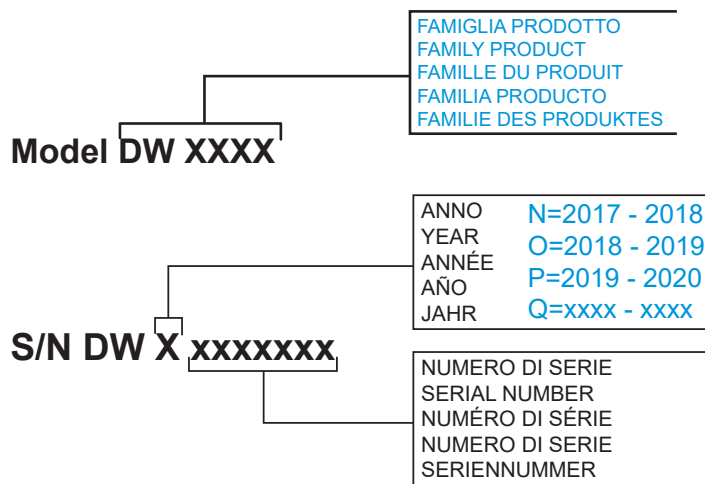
FAMIGLIA PRODOTTO
FAMILY PRODUCT
FAMILLE DU PRODUIT
FAMILIA PRODUCTO
FAMILIE DES PRODUKTES

Model DW XXXX

ANNO
YEAR
ANNÉE
AÑO
JAHR

N=2017 - 2018
O=2018 - 2019
P=2019 - 2020
Q=xxxx - xxxx

S/N DW X xxxxxxx

NUMERO DI SERIE
SERIAL NUMBER
NUMÉRO DI SÉRIE
NUMERO DI SERIE
SERIENNUMMER